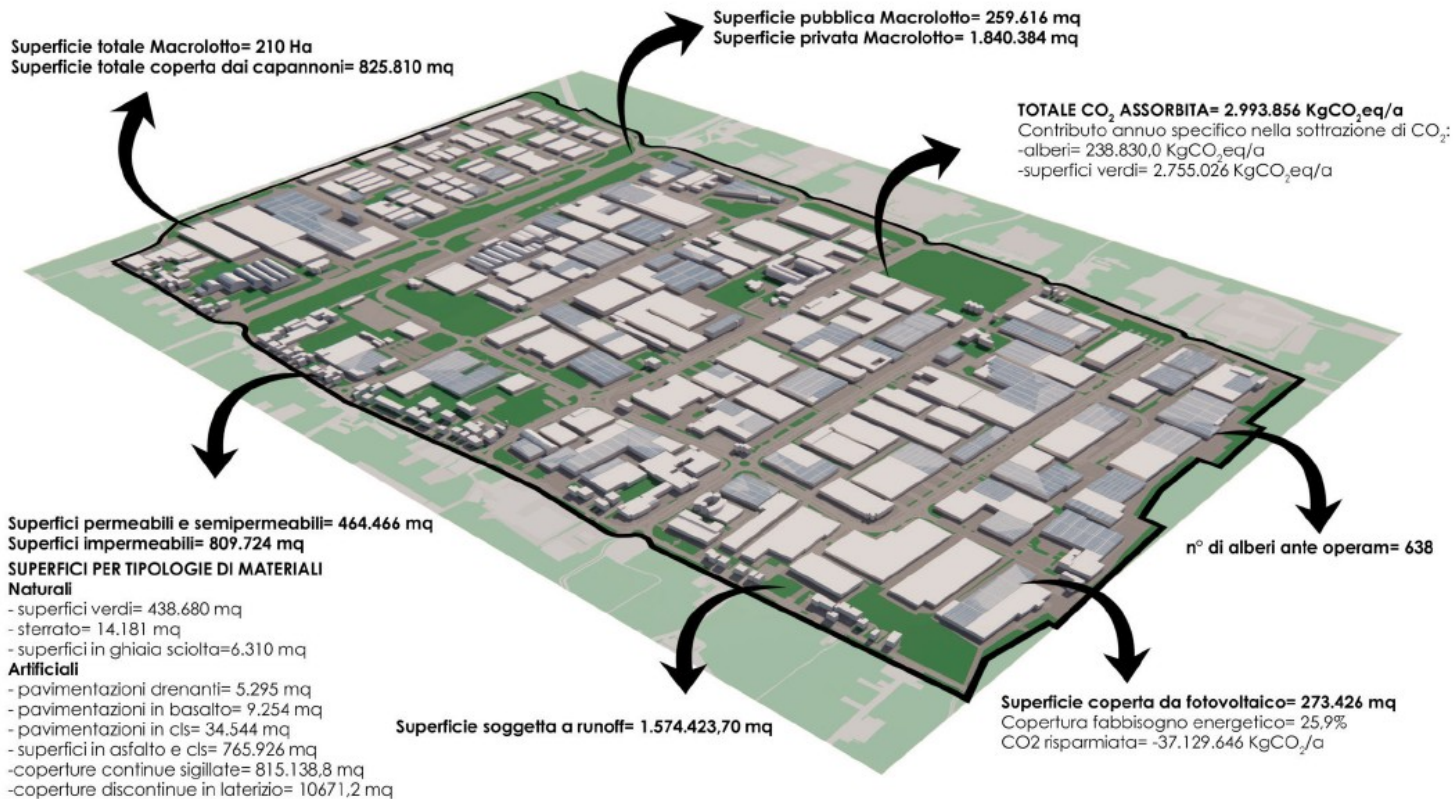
Superficie totale Macrolotto= 210 Ha
Superficie totale coperta dai capannoni= 825.810 mq

Superficie pubblica Macrolotto= 259.616 mq
Superficie privata Macrolotto= 1.840.384 mq

TOTALE $CO_2$ ASSORBITA= 2.993.856 $KgCO_2eq/a$
Contributo annuo specifico nella sottrazione di $CO_2$:
-alberi= 238.830,0 $KgCO_2eq/a$
-superfici verdi= 2.755.026 $KgCO_2eq/a$

Superfici permeabili e semipermeabili= 464.466 mq
Superfici impermeabili= 809.724 mq
SUPERFICI PER TIPOLOGIE DI MATERIALI
Naturali
- superfici verdi= 438.680 mq
- sterrato= 14.181 mq
- superfici in ghiaia sciolta=6.310 mq
Artificiali
- pavimentazioni drenanti= 5.295 mq
- pavimentazioni in basalto= 9.254 mq
- pavimentazioni in cls= 34.544 mq
- superfici in asfalto e cls= 765.926 mq
-coperture continue sigillate= 815.138,8 mq
-coperture discontinue in laterizio= 10671,2 mq

n° di alberi ante operam= 638

Superficie soggetta a runoff= 1.574.423,70 mq

Superficie coperta da fotovoltaico= 273.426 mq
Copertura fabbisogno energetico= 25,9%
CO2 risparmiata= -37.129.646 $KgCO_2/a$